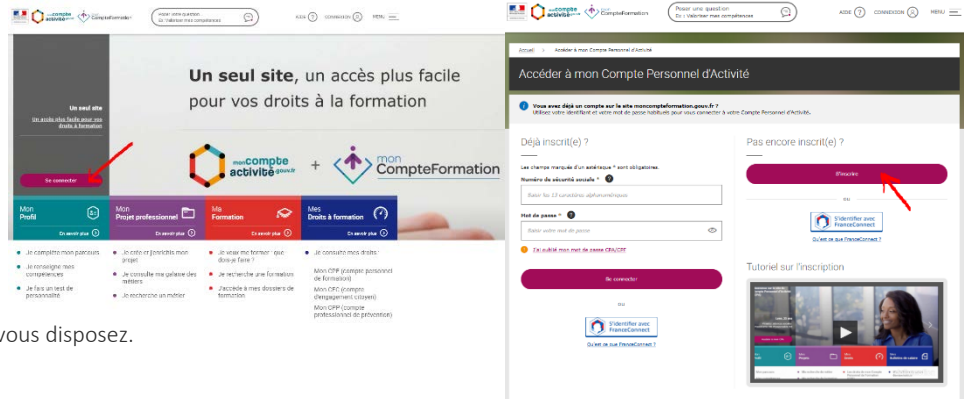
mon compte activité .gouv.fr | mon CompteFormation | Poser une question Ex : Valoriser mes compétences | AIDE | CONNEXION | MENU

Un seul site, un accès plus facile pour vos droits à la formation

Un seul site
Un accès plus facile pour vos droits à la formation

Se connecter

mon compte activité .gouv.fr + mon CompteFormation

Mon Profil
En savoir plus
Mon Projet professionnel
En savoir plus
Ma Formation
En savoir plus
Mes Droits à formation
En savoir plus

• Je complète mon parcours
• Je consigne mes compétences
• Je fais un test de personnalité

• Je crée et j'enrichis mon projet
• Je consulte ma galaxie des métiers
• Je recherche un métier

• Je veux me former : que dois-je faire ?
• Je recherche une formation
• J'accède à mes dossiers de formation

• Je consulte mes droits :
Mon CPF (compte personnel de formation)
Mon CEC (compte d'engagement citoyen)
Mon CPPP (compte professionnel de prévention)

vous disposez.

mon compte activité .gouv.fr | mon CompteFormation | Poser une question Ex : Valoriser mes compétences | AIDE | CONNEXION | MENU

Accueil > Accéder à mon Compte Personnel d'Activité

Accéder à mon Compte Personnel d'Activité

Vous avez déjà un compte sur le site moncompteformation.gouv.fr ?
Utilisez votre identifiant et votre mot de passe habituels pour vous connecter à votre Compte Personnel d'Activité.

Déjà inscrit(e) ?

Les champs marqués d'un astérisque * sont obligatoires.

Numéro de sécurité sociale *
Saisir les 13 caractères alphanumériques

Mot de passe *
Saisir votre mot de passe

J'ai oublié mon mot de passe CPA/CPF

Se connecter

ou

S'identifier avec FranceConnect

Qu'est-ce que FranceConnect ?

Pas encore inscrit(e) ?

S'inscrire

ou

S'identifier avec FranceConnect

Qu'est-ce que FranceConnect ?

Tutoriel sur l'inscription